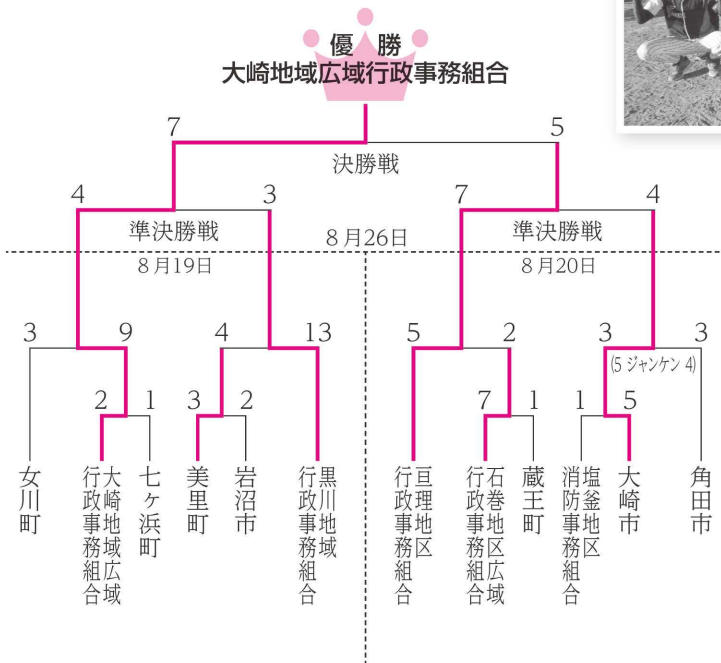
優 勝
大崎地域広域行政事務組合

7
5
決勝戦
4
3
7
4
準決勝戦
8月26日
準決勝戦
8月19日
8月20日

3
9
4
13
5
2
3
3
(5 ジャンケン 4)
2
1
3
2
7
1
1
5

女川町
大崎地域広域行政事務組合
七ヶ浜町
美里町
岩沼市
黒川地域行政事務組合
亘理地区行政事務組合
石巻地区広域行政事務組合
蔵王町
塩釜地区消防事務組合
大崎市
角田市